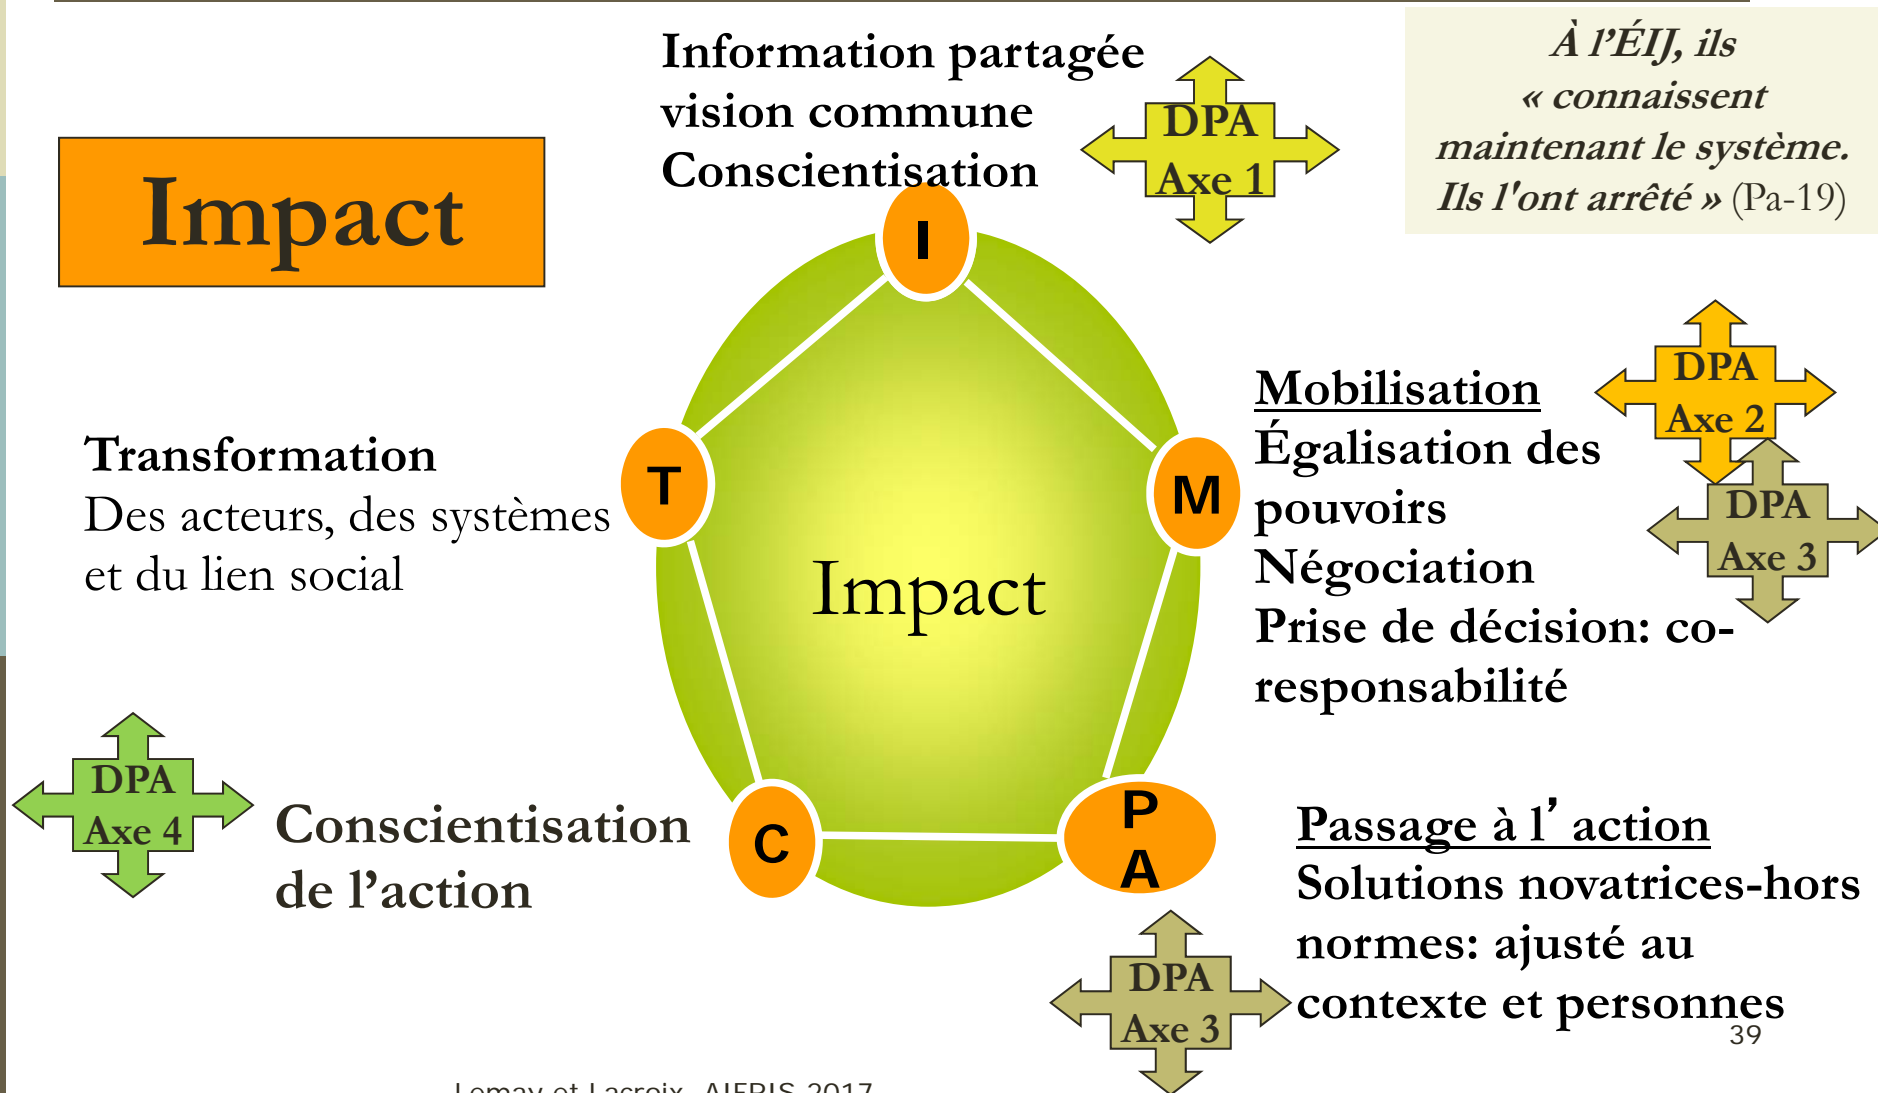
Impact

Information partagée
vision commune
Conscientisation

DPA
Axe 1

À l'ÉIJ, ils « connaissent maintenant le système. Ils l'ont arrêté » (Pa-19)

I

Mobilisation
Égalisation des pouvoirs
Négociation
Prise de décision: co-responsabilité

DPA
Axe 2

DPA
Axe 3

Transformation
Des acteurs, des systèmes et du lien social

T

M

Impact

DPA
Axe 4

Conscientisation de l'action

C

P
A

Passage à l' action
Solutions novatrices-hors normes: ajusté au contexte et personnes

DPA
Axe 3

39

Lemay et Lacroix, AIFRIS 2017